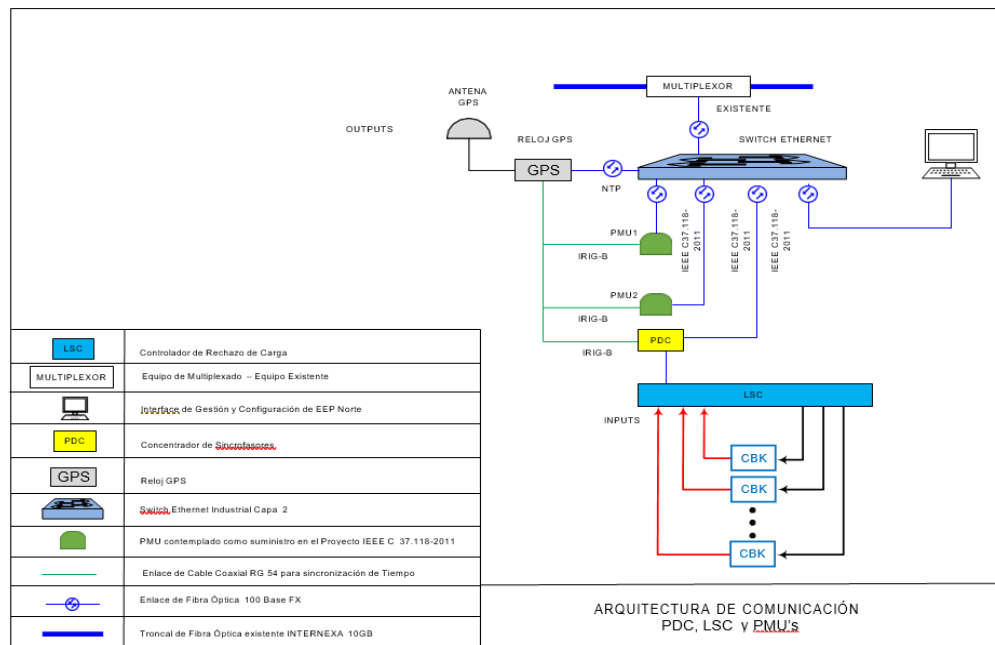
MULTIPLEXOR

EXISTENTE

ANTENA GPS

OUTPUTS

RELOJ GPS

SWITCH ETHERNET

GPS

NTP

PMU1

IRIG-B

IEEE C37.118-2011

IEEE C37.118-2011

IEEE C37.118-2011

PMU2

IRIG-B

PDC

IRIG-B

LSC

INPUTS

CBK

CBK

CBK

| | |
|---|---|
| LSC | Controlador de Rechazo de Carga |
| MULTIPLEXOR | Equipo de Multiplexado – Equipo Existente |
| | Interface de Gestión y Configuración de EEP Norte |
| PDC | Concentrador de Sincrofasores |
| GPS | Reloj GPS |
| | Switch Ethernet Industrial Capa 2 |
| | PMU contemplado como suministro en el Proyecto IEEE C 37.118-2011 |
| | Enlace de Cable Coaxial RG 54 para sincronización de Tiempo |
| | Enlace de Fibra Óptica 100 Base FX |
| | Troncal de Fibra Óptica existente INTERNEXA 10GB |

ARQUITECTURA DE COMUNICACIÓN
PDC, LSC y PMU's